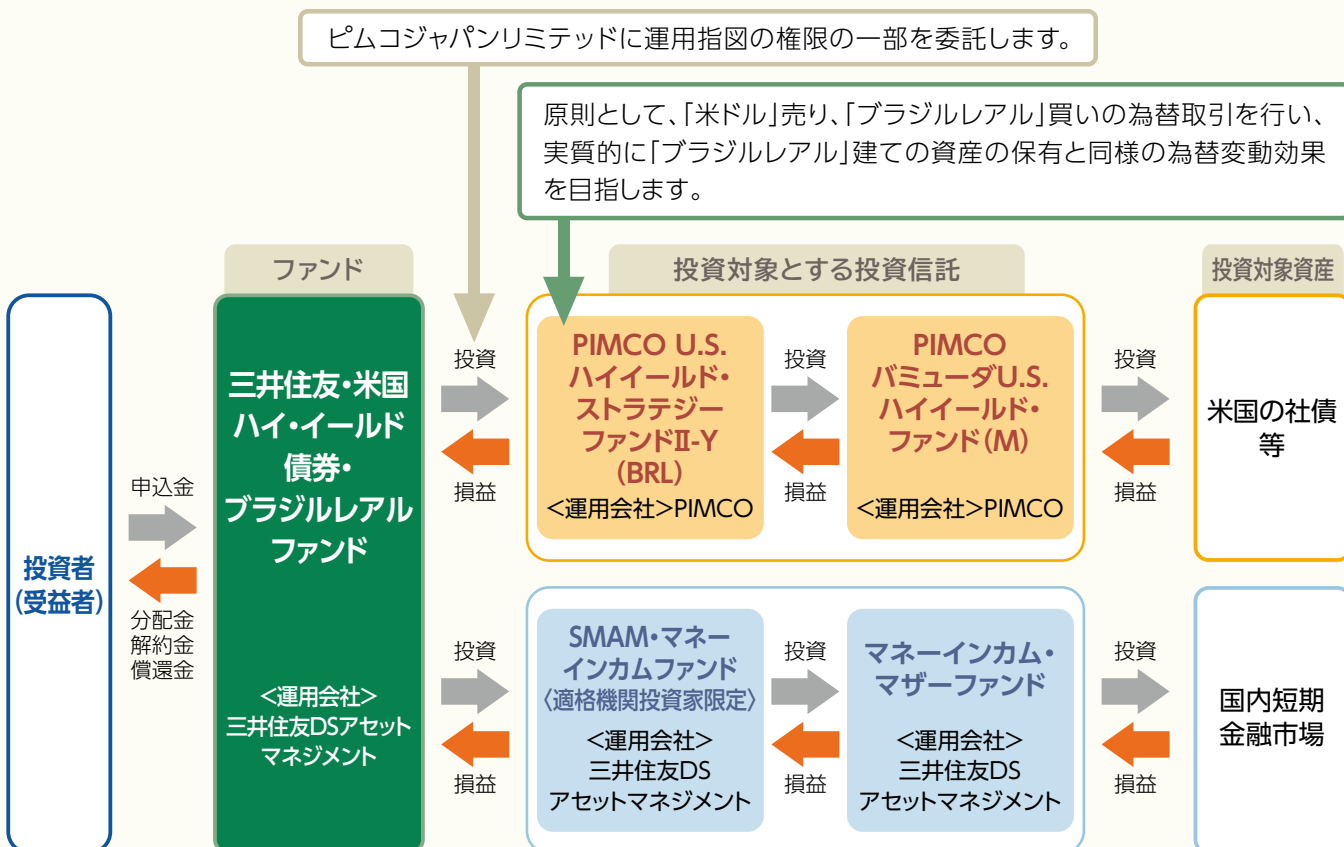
ピムコジャパンリミテッドに運用指図の権限の一部を委託します。

原則として、「米ドル」売り、「ブラジルレアル」買いの為替取引を行い、実質的に「ブラジルレアル」建ての資産の保有と同様の為替変動効果を目指します。

ファンド

投資対象とする投資信託

投資対象資産

投資者（受益者）

申込金

分配金
解約金
償還金

三井住友・米国ハイ・イールド債券・ブラジルレアルファンド

＜運用会社＞
三井住友DSアセットマネジメント

投資

損益

PIMCO U.S. ハイイールド・ストラテジーファンドⅡ-Y（BRL）
＜運用会社＞PIMCO

投資

損益

PIMCO バミューダU.S.ハイイールド・ファンド（M）
＜運用会社＞PIMCO

投資

損益

米国の社債等

投資

損益

SMAM・マネーインカムファンド
〈適格機関投資家限定〉
＜運用会社＞
三井住友DS
アセットマネジメント

投資

損益

マネーインカム・マザーファンド
＜運用会社＞
三井住友DS
アセットマネジメント

投資

損益

国内短期金融市場